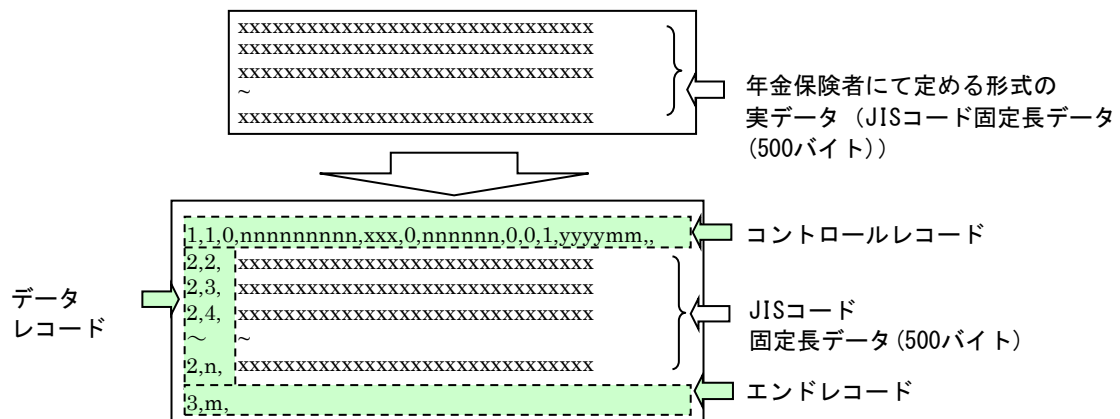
xxxxxxxxxxxxxxxxxxxxxxxxxxxxxxxx
xxxxxxxxxxxxxxxxxxxxxxxxxxxxxxxx
xxxxxxxxxxxxxxxxxxxxxxxxxxxxxxxx
~
xxxxxxxxxxxxxxxxxxxxxxxxxxxxxxxx

年金保険者にて定める形式の
実データ（JISコード固定長データ(500バイト)）

1,1,0,nnnnnnnnn,xxx,0,nnnnnn,0,0,1,yyyymm,,

コントロールレコード

データレコード

2,2, xxxxxxxxxxxxxxxxxxxxxxxxxxxxxxxx
2,3, xxxxxxxxxxxxxxxxxxxxxxxxxxxxxxxx
2,4, xxxxxxxxxxxxxxxxxxxxxxxxxxxxxxxx
～ ~
2,n, xxxxxxxxxxxxxxxxxxxxxxxxxxxxxxxx

JISコード
固定長データ(500バイト)

3,m,

エンドレコード